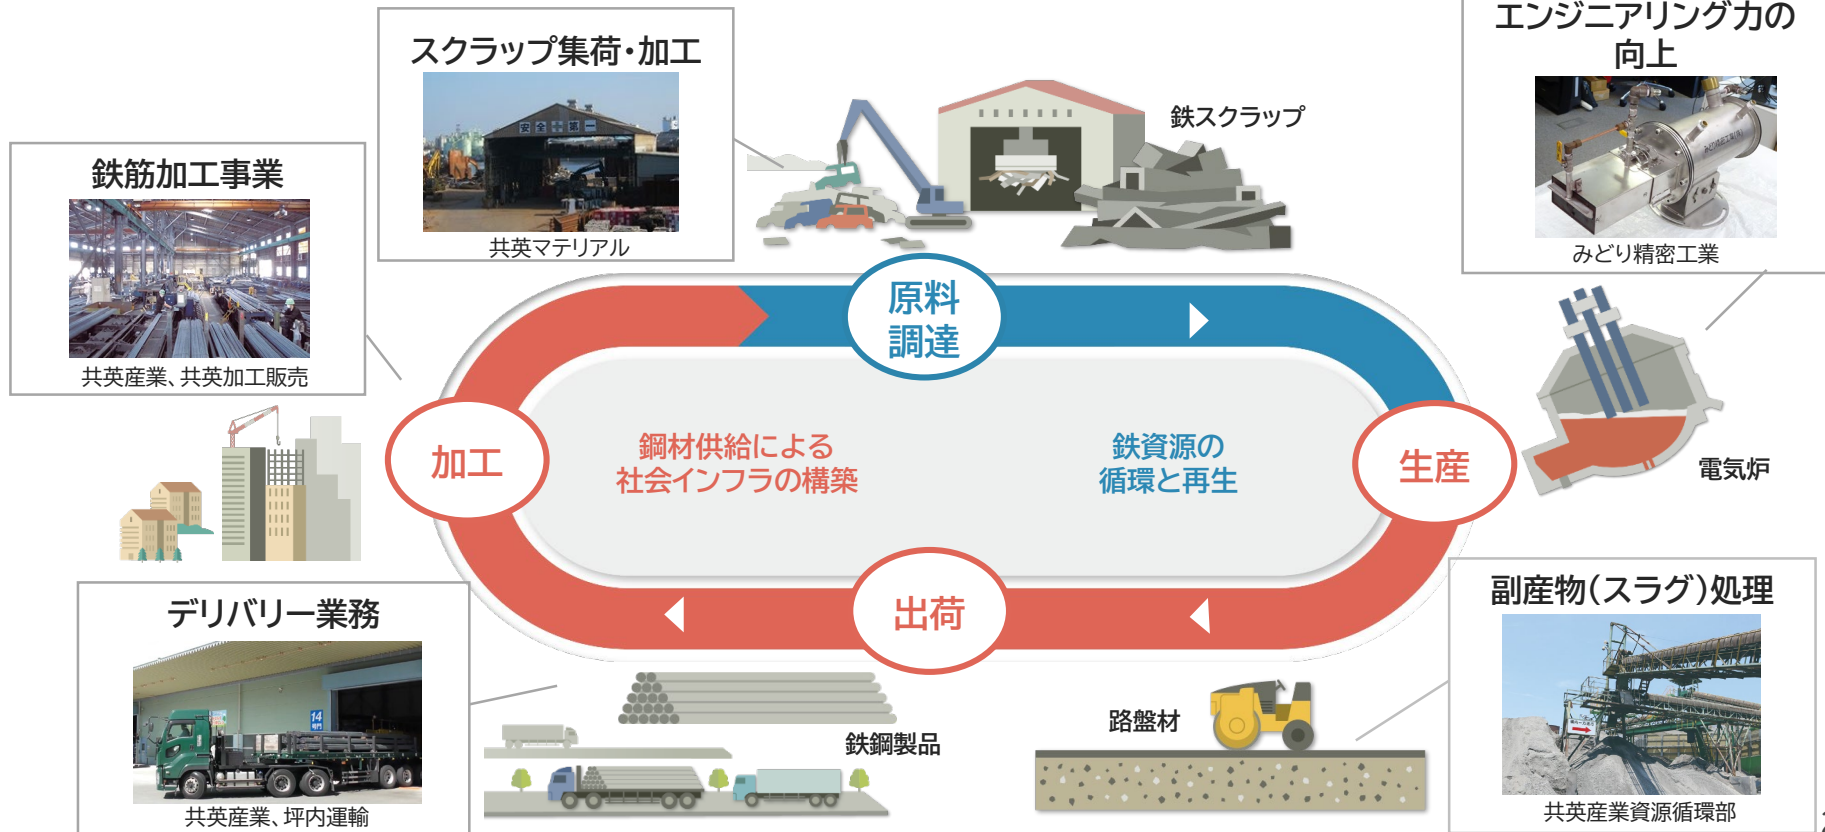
スクラップ集荷・加工

共英マテリアル

鉄スクラップ

エンジニアリング力の向上

みどり精密工業

鉄筋加工事業

共英産業、共英加工販売

原料調達

加工

鋼材供給による社会インフラの構築

鉄資源の循環と再生

生産

電気炉

出荷

デリバリー業務

共英産業、坪内運輸

鉄鋼製品

路盤材

副産物(スラグ)処理

共英産業資源循環部